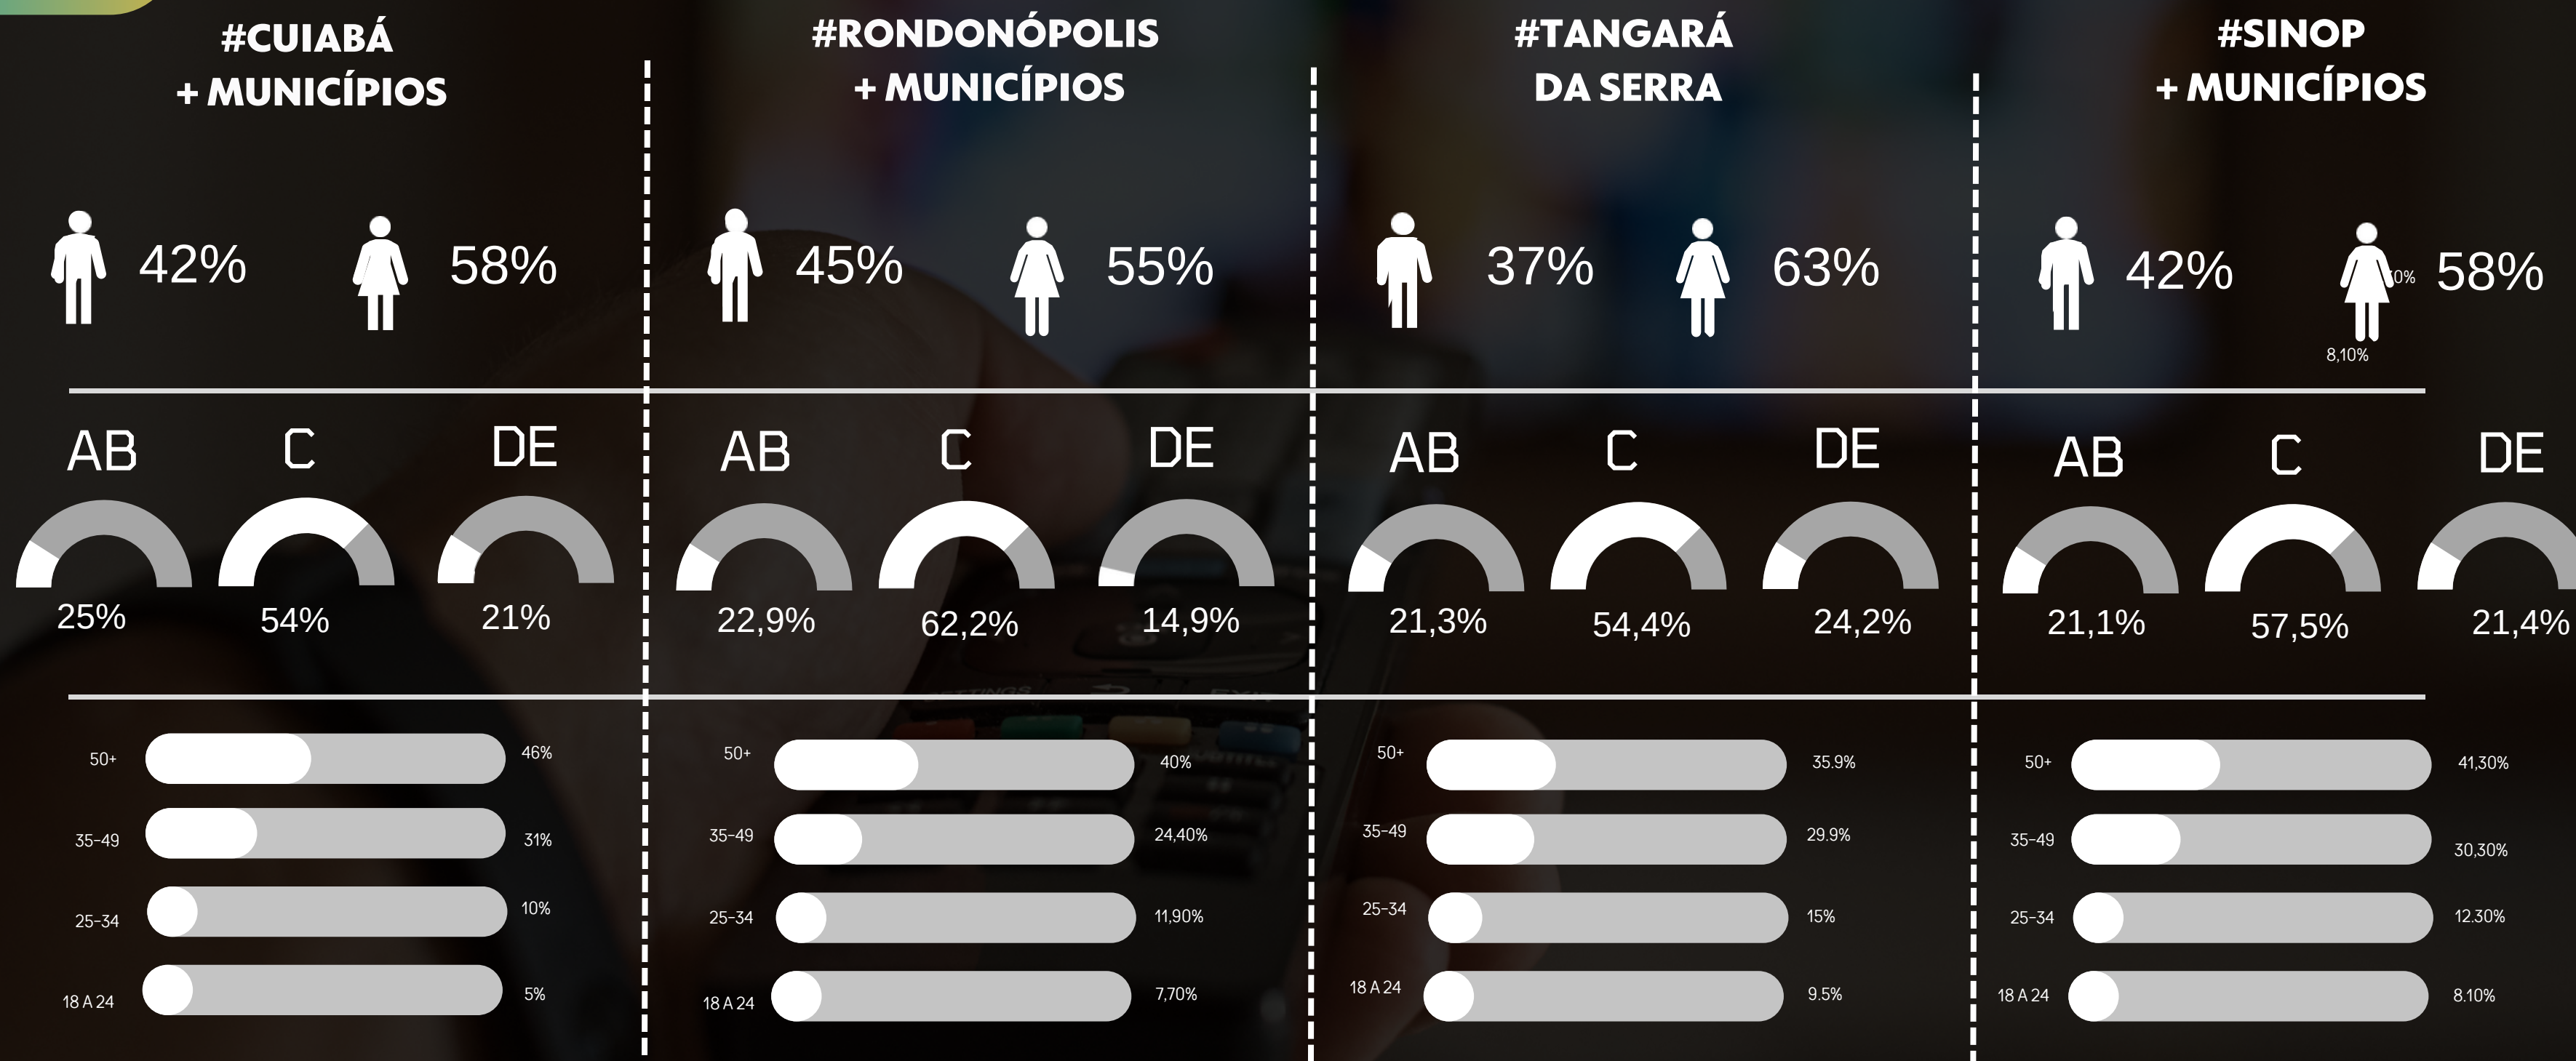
#CUIABÁ
+ MUNICÍPIOS

42% 58%

AB C DE

25% 54% 21%

50+ 46%
35-49 31%
25-34 10%
18 A 24 5%

#RONDONÓPOLIS
+ MUNICÍPIOS

45% 55%

AB C DE

22,9% 62,2% 14,9%

50+ 40%
35-49 24,40%
25-34 11,90%
18 A 24 7,70%

#TANGARÁ
DA SERRA

37% 63%

AB C DE

21,3% 54,4% 24,2%

50+ 35.9%
35-49 29.9%
25-34 15%
18 A 24 9.5%

#SINOP
+ MUNICÍPIOS

42% 0% 58%
8,10%

AB C DE

21,1% 57,5% 21,4%

50+ 41,30%
35-49 30,30%
25-34 12.30%
18 A 24 8.10%